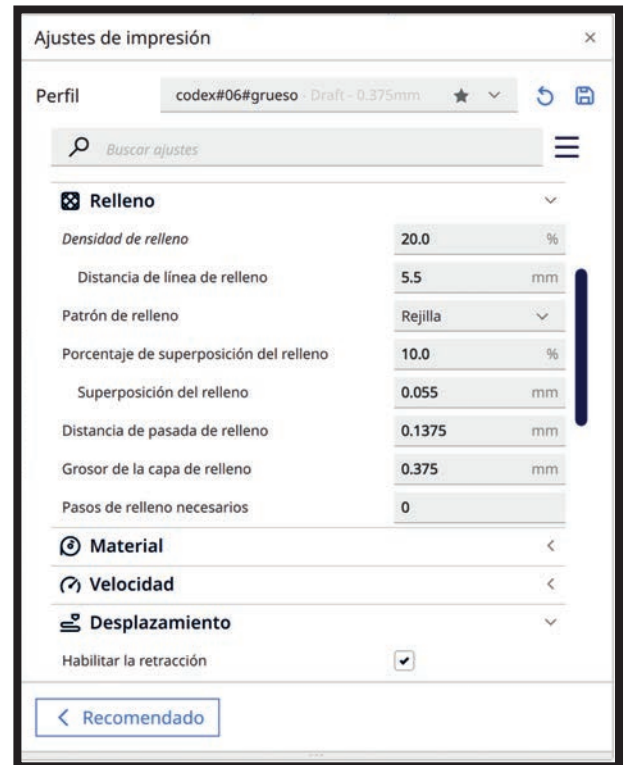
Ajustes de impresión ×

Perfil codex#06#grueso - Draft - 0.375mm

Buscar ajustes

Relleno

| | | |
|---|---|---|
| Densidad de relleno | 20.0 | % |
| Distancia de línea de relleno | 5.5 | mm |
| Patrón de relleno | Rejilla | |
| Porcentaje de superposición del relleno | 10.0 | % |
| Superposición del relleno | 0.055 | mm |
| Distancia de pasada de relleno | 0.1375 | mm |
| Grosor de la capa de relleno | 0.375 | mm |
| Pasos de relleno necesarios | 0 | |

Material

Velocidad

Desplazamiento

Habilitar la retracción

< Recomendado